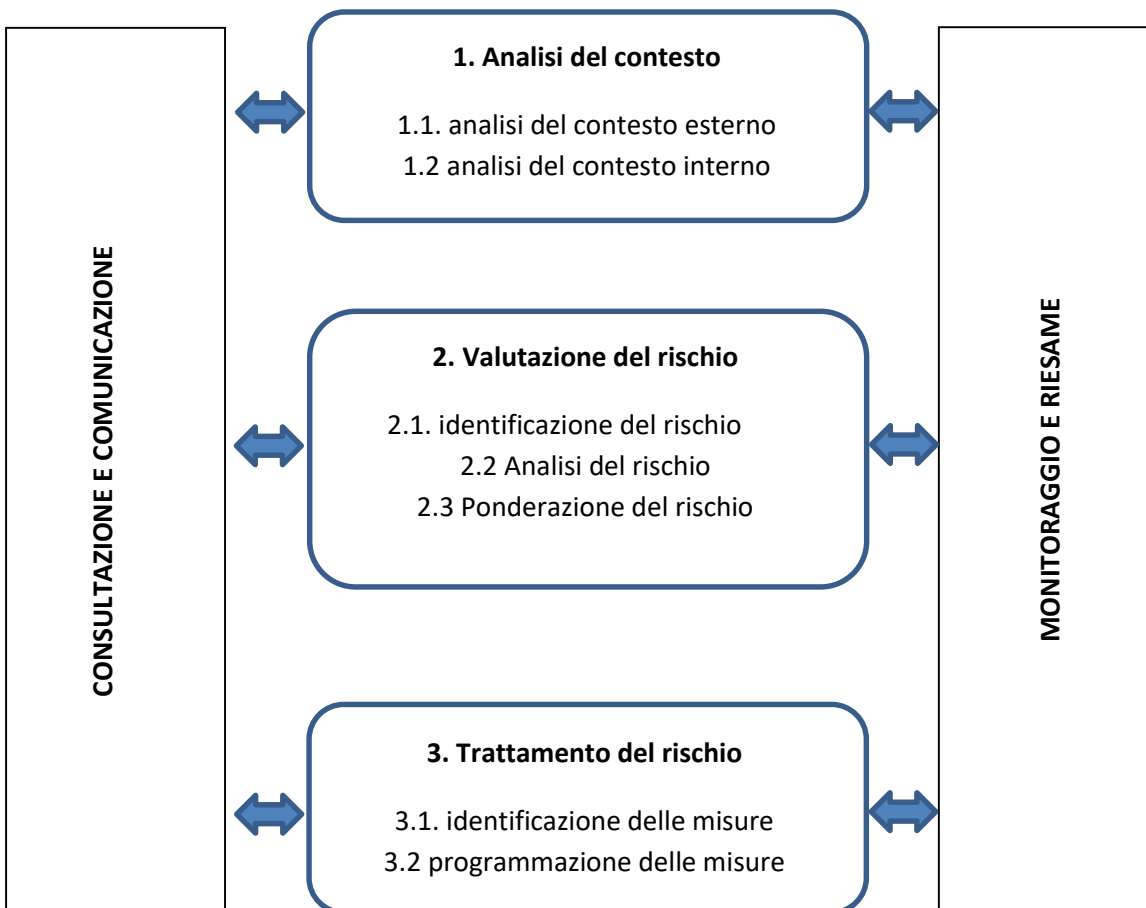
CONSULTAZIONE E COMUNICAZIONE

1. Analisi del contesto

1.1. analisi del contesto esterno
1.2 analisi del contesto interno

2. Valutazione del rischio

2.1. identificazione del rischio
2.2 Analisi del rischio
2.3 Ponderazione del rischio

3. Trattamento del rischio

3.1. identificazione delle misure
3.2 programmazione delle misure

MONITORAGGIO E RIESAME